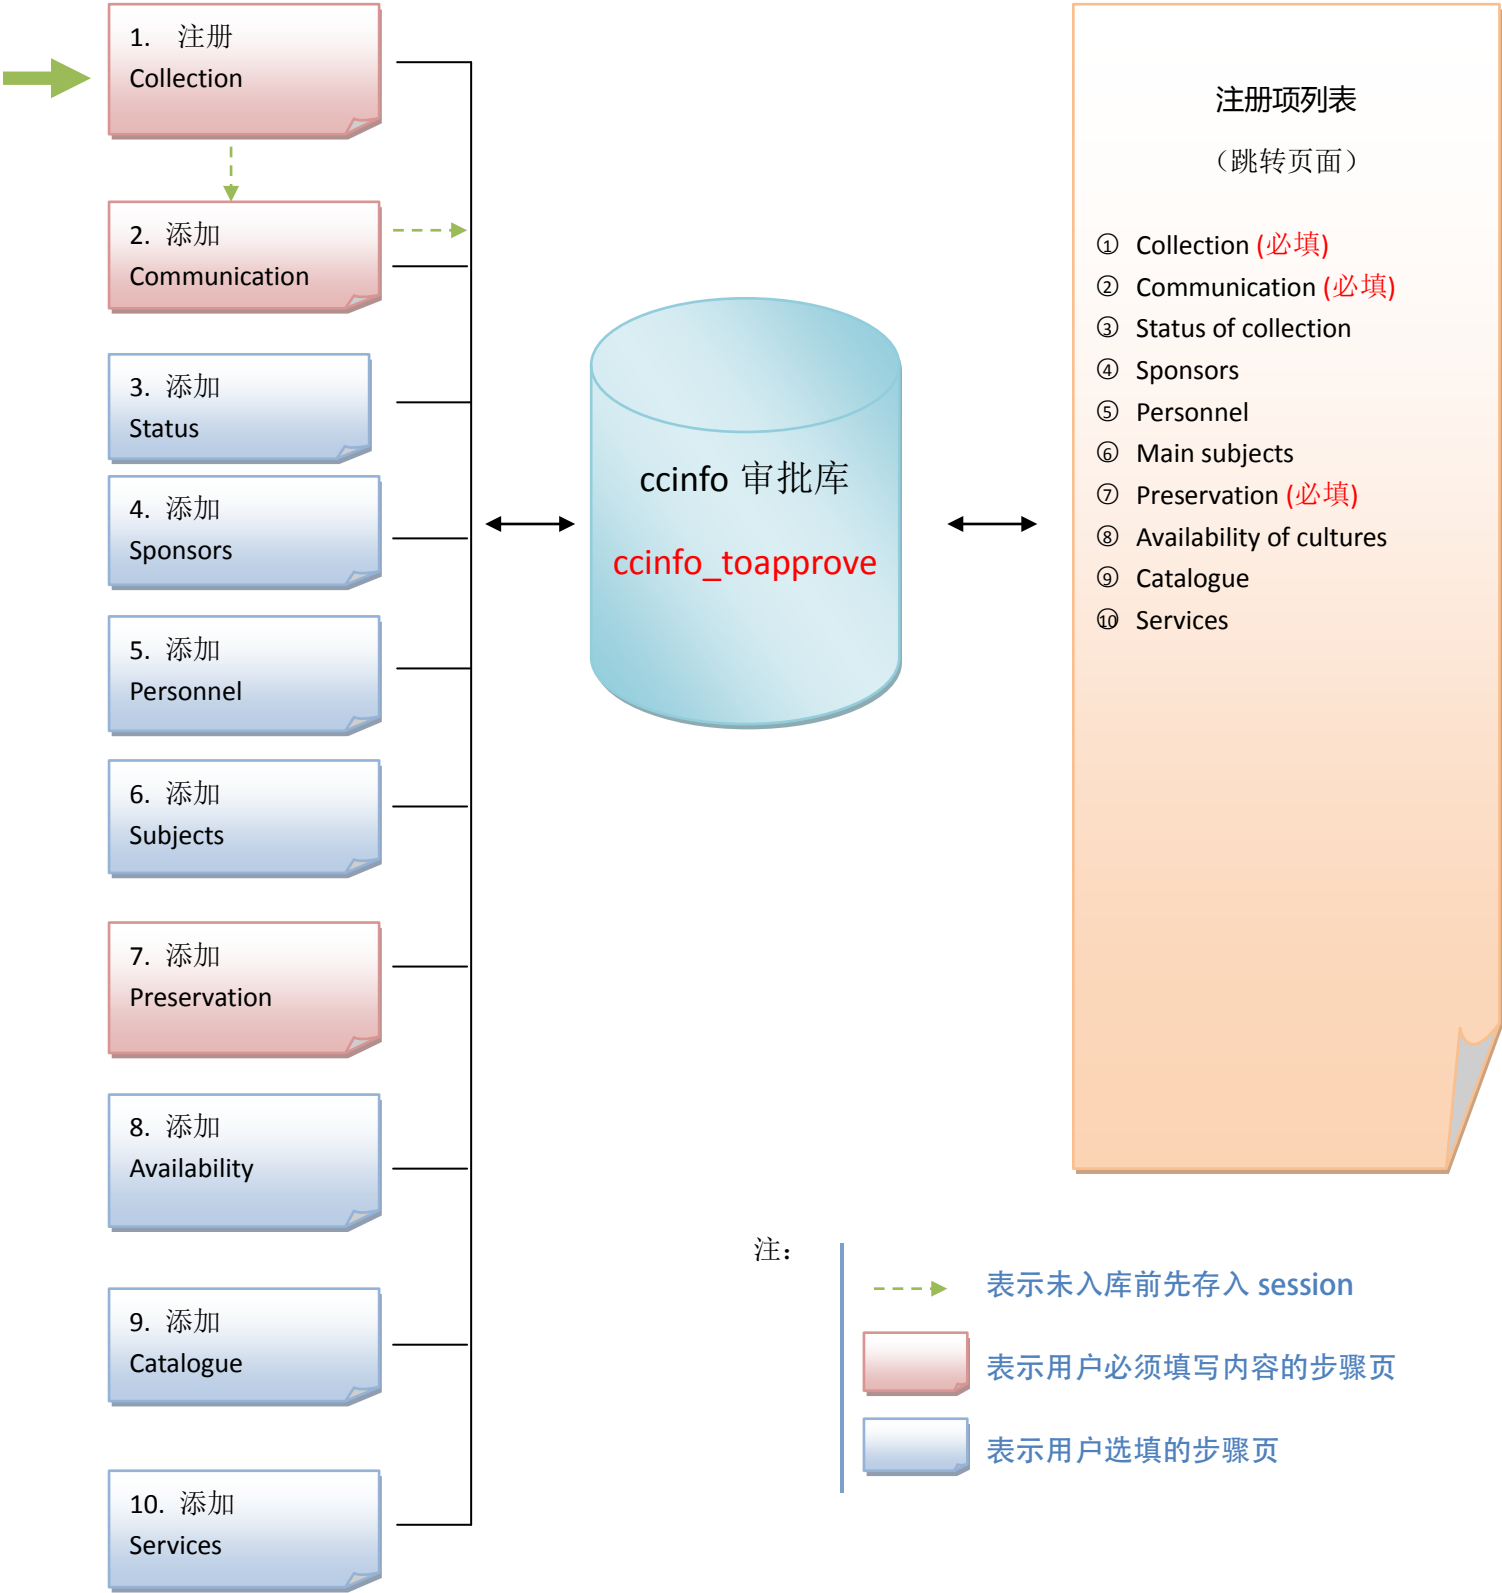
1. 注册
Collection

2. 添加
Communication

3. 添加
Status

4. 添加
Sponsors

5. 添加
Personnel

6. 添加
Subjects

7. 添加
Preservation

8. 添加
Availability

9. 添加
Catalogue

10. 添加
Services

ccinfo 审批库
ccinfo_toapprove

注册项列表
（跳转页面）

① Collection (必填)
② Communication (必填)
③ Status of collection
④ Sponsors
⑤ Personnel
⑥ Main subjects
⑦ Preservation (必填)
⑧ Availability of cultures
⑨ Catalogue
⑩ Services

注：
表示未入库前先存入 session
表示用户必须填写内容的步骤页
表示用户选填的步骤页